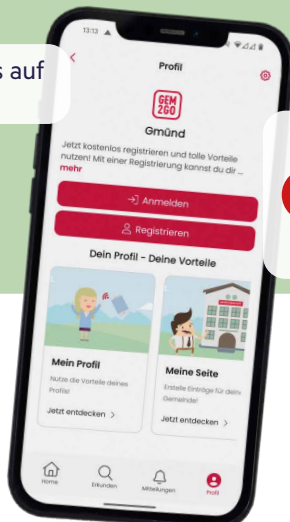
s auf

13:12

Profil

GEM2GO

Gmünd

Jetzt kostenlos registrieren und tolle Vorteile nutzen! Mit einer Registrierung kannst du dir ... mehr

Anmelden

Registrieren

Dein Profil - Deine Vorteile

Mein Profil

Nutze die Vorteile deines Profils!

Jetzt entdecken >

Meine Seite

Erstelle Einträge für deine Gemeinde!

Jetzt entdecken >

Home

Erkunden

Mitteilungen

Profil